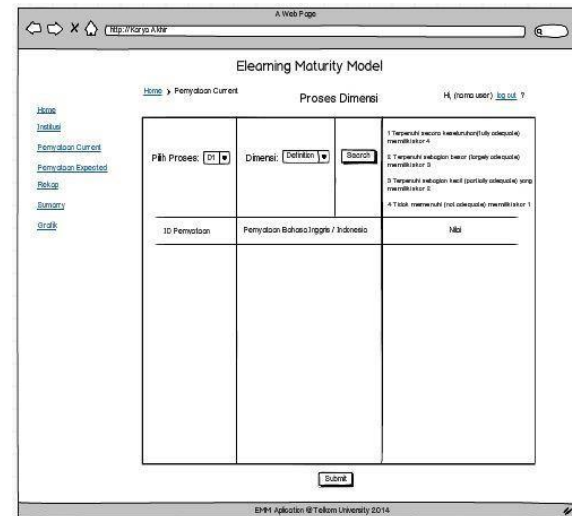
A Web Page

http://Karya Akhir

Elearning Maturity Model

Home > Pernyataan Current

Proses Dimensi

Hi, (nama user) log out ?

Home

Institusi

Pernyataan Current

Pernyataan Expected

Rekap

Sumarry

Grafik

Pilih Proses: D1

Dimensi: Definition

Search

1 Terpenuhi secara keseluruhan(fully adequate) memiliki skor 4

2 Terpenuhi sebagian besar (largely adequate) memiliki skor 3

3 Terpenuhi sebagian kecil (partially adequate) yang memiliki skor 2

4 Tidak memenuhi (not adequate) memiliki skor 1

| ID Pernyataan | Pernyataan Bahasa Inggris / Indonesia | Nilai |
|---|---|---|
| | | |

Submit

EMM Aplication @Telkom University 2014